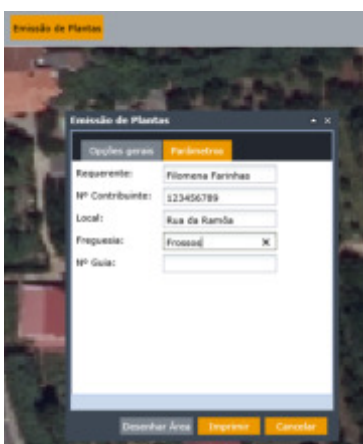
Emissão de Plantas

Emissão de Plantas

Opções gerais | Parâmetros

Requerente: Filomena Farinhas

Nº Contribuinte: 123456789

Local: Rua da Ramôa

Freguesia: Frossos

Nº Guia:

Desenhar Área | Imprimir | Cancelar